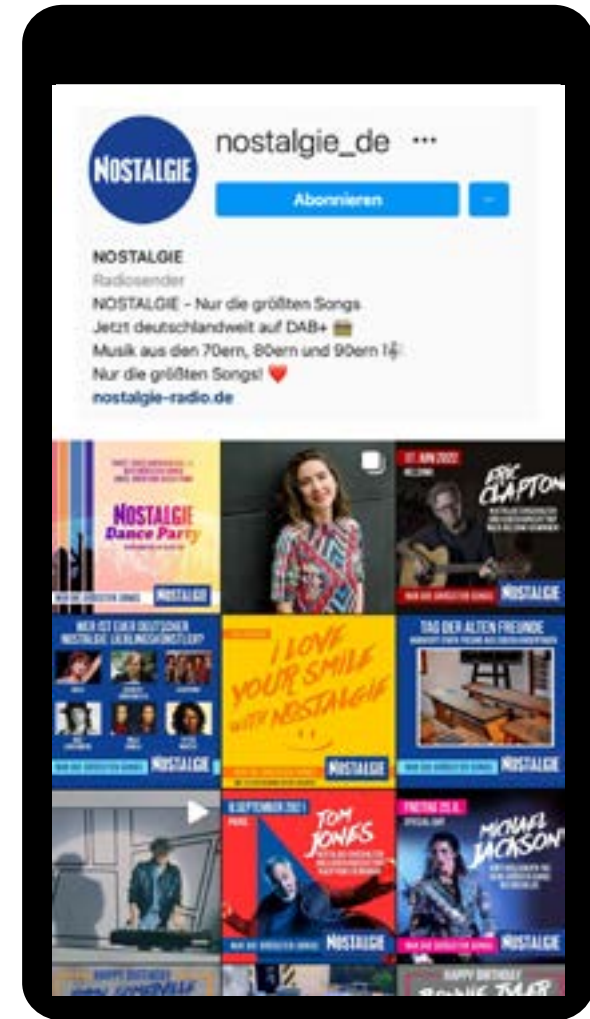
NOSTALGIE

nostalgie_de ···

Abonnieren

NOSTALGIE
Radiosender
NOSTALGIE – Nur die größten Songs
Jetzt deutschlandweit auf DAB+ 📻
Musik aus den 70ern, 80ern und 90ern 🎼
Nur die größten Songs! ❤️
nostalgie-radio.de

NOSTALGIE Dance Party
NOSTALGIE

07. JUNI 2022
ERIC CLAPTON
NUR DIE GRÖSSTEN SONGS NOSTALGIE

WER IST EUER DEUTSCHER NOSTALGIE LIEBLINGSKÜNSTLER?
NUR DIE GRÖSSTEN SONGS NOSTALGIE

I LOVE YOUR SMILE WITH NOSTALGIE
NUR DIE GRÖSSTEN SONGS NOSTALGIE

TAG DER ALTEN FREUNDE
NUR DIE GRÖSSTEN SONGS NOSTALGIE

8. SEPTEMBER 2021
TOM JONES
NUR DIE GRÖSSTEN SONGS NOSTALGIE

FREITAG 25.6.
MICHAEL JACKSON
NUR DIE GRÖSSTEN SONGS NOSTALGIE

HAPPY BIRTHDAY
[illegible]

HAPPY BIRTHDAY
BONNIE TYLER